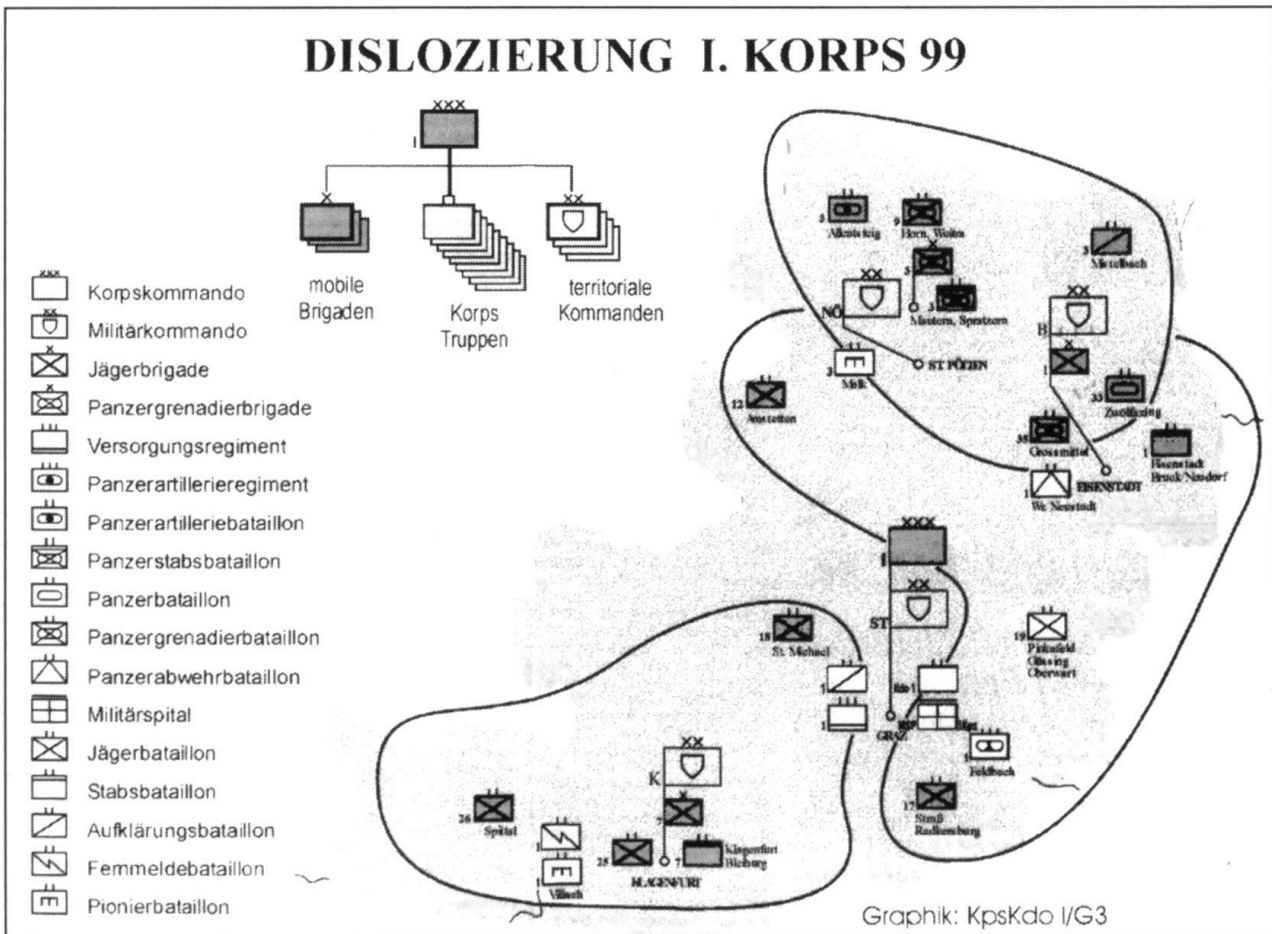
DISLOZIERUNG I. KORPS 99

XXX
I

X
mobile Brigaden

Korps Truppen

XX
territoriale Kommanden

XXX
Korpskommando

XX
Militärkommando

X
Jägerbrigade

X
Panzergrenadierbrigade

Versorgungsregiment

Panzerartillerieregiment

Panzerartilleriebataillon

Panzerstabsbataillon

Panzerbataillon

Panzergrenadierbataillon

Panzerabwehrbataillon

Militärspital

Jägerbataillon

Stabsbataillon

Aufklärungsbataillon

Femmeldebataillon

Pionierbataillon

3 Allentsteig

9 Horn, Weitra

3 Mistelbach

3 Mautern, Spratzern

NÖ

XX

3 Melk

ST. PÖLTEN

B

XX

12 Amstetten

1

33 Zwölfaxing

35 Grossmittel

1 Eisenstadt Bruck Neudorf

1 Wr. Neustadt

EISENSTADT

XXX
I

XX
ST

18 St. Michael

19 Pinkafeld Güssing Oberwart

1

1

GRAZ

1 Feldbach

17 Straß Radkersburg

XX
K

7

26 Spittal

1

25

7 Klagenfurt Bleiburg

1 Villach

KLAGENFURT

Graphik: KpsKdo I/G3